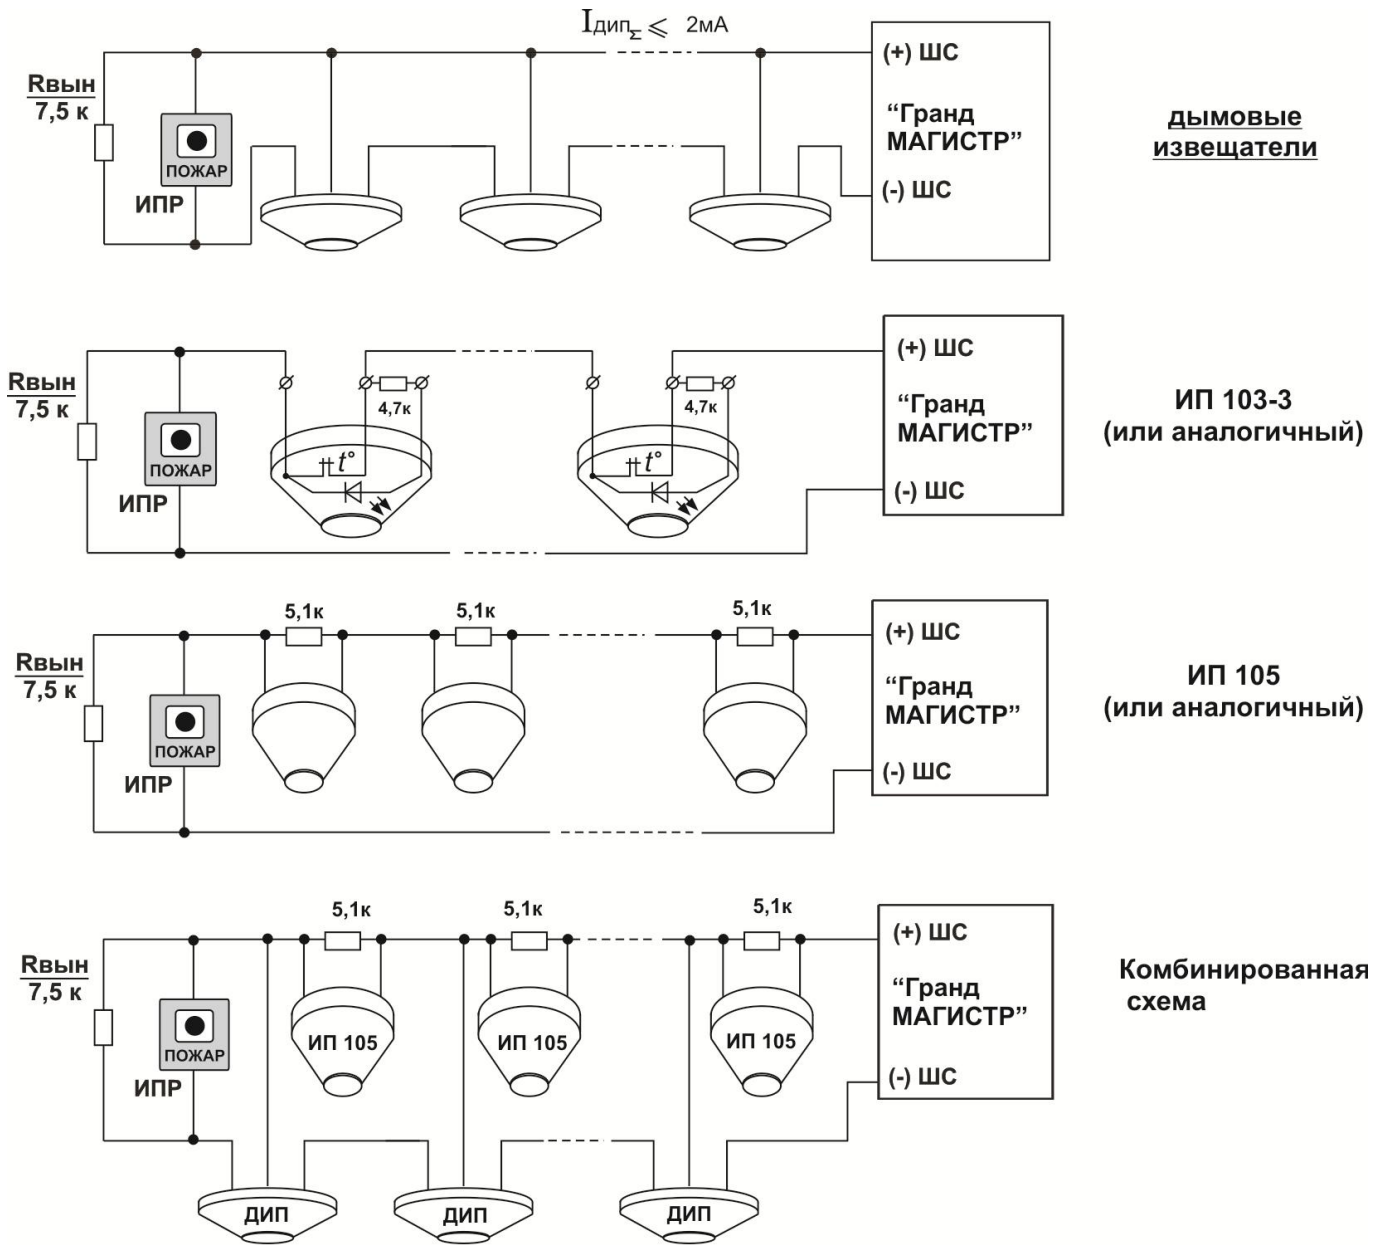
$I_{ДИП_{\Sigma}} \leqslant$ 2мА

Rвын
7,5 к

ПОЖАР
ИПР

(+) ШС
"Гранд МАГИСТР"
(-) ШС

дымовые извещатели

Rвын
7,5 к

4,7к
4,7к

$t°$
$t°$

ПОЖАР
ИПР

(+) ШС
"Гранд МАГИСТР"
(-) ШС

ИП 103-3
(или аналогичный)

5,1к
5,1к
5,1к

Rвын
7,5 к

ПОЖАР
ИПР

(+) ШС
"Гранд МАГИСТР"
(-) ШС

ИП 105
(или аналогичный)

5,1к
5,1к
5,1к

Rвын
7,5 к

ПОЖАР
ИПР

ИП 105
ИП 105
ИП 105

(+) ШС
"Гранд МАГИСТР"
(-) ШС

Комбинированная схема

ДИП
ДИП
ДИП